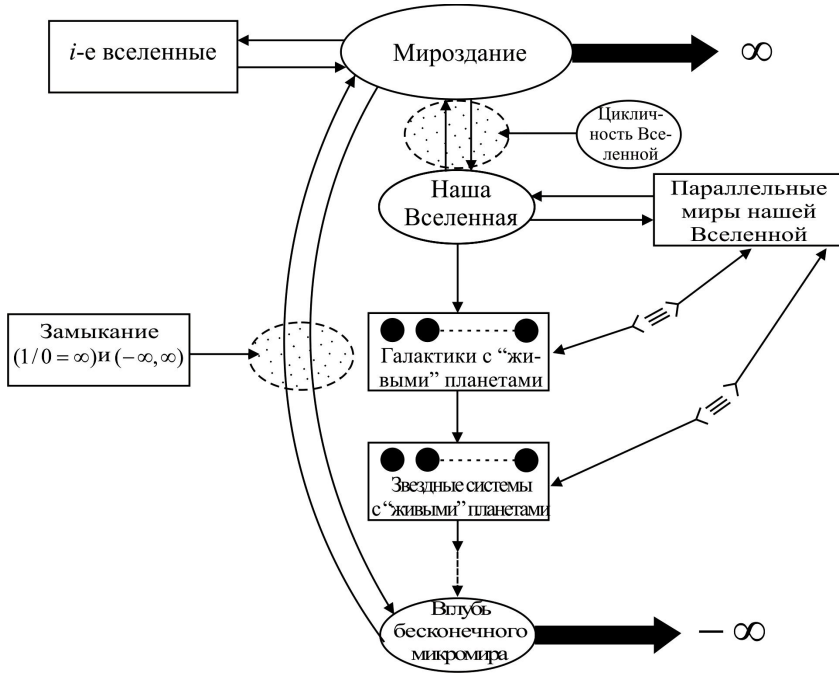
$i$-е вселенные

Мироздание

$\infty$

Цикличность Вселенной

Наша Вселенная

Параллельные миры нашей Вселенной

Замыкание $(1/0=\infty)$ и $(-\infty,\infty)$

Галактики с "живыми" планетами

Звездные системы с "живыми" планетами

Вглубь бесконечного микромира

$-\infty$